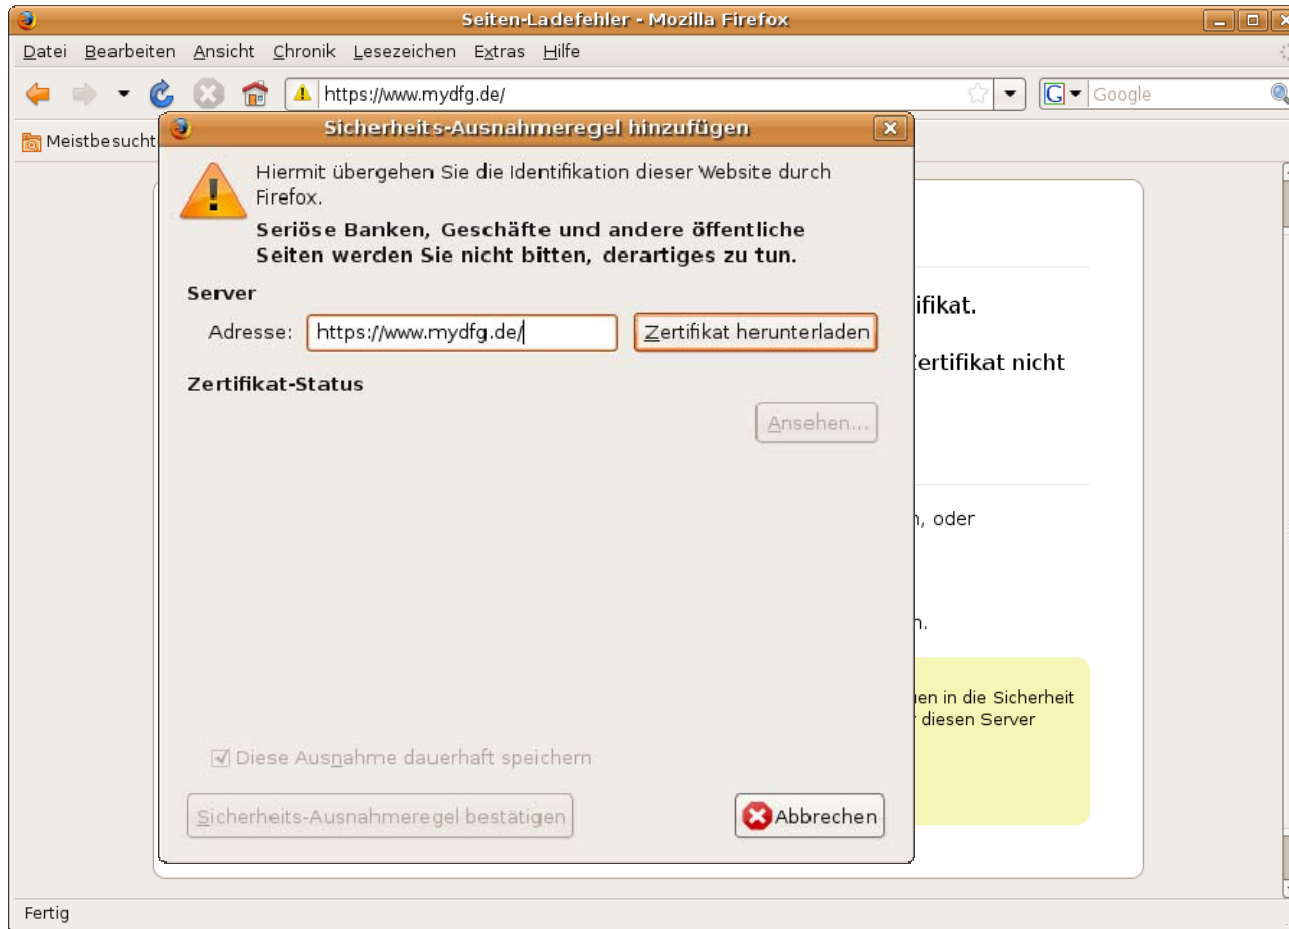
Seiten-Ladefehler - Mozilla Firefox

Datei Bearbeiten Ansicht Chronik Lesezeichen Extras Hilfe

https://www.mydfg.de/

Google

Meistbesucht

Sicherheits-Ausnahmeregel hinzufügen

Hiermit übergehen Sie die Identifikation dieser Website durch Firefox.

Seriöse Banken, Geschäfte und andere öffentliche Seiten werden Sie nicht bitten, derartiges zu tun.

Server

Adresse: https://www.mydfg.de/

Zertifikat herunterladen

Zertifikat-Status

Ansehen...

Diese Ausnahme dauerhaft speichern

Sicherheits-Ausnahmeregel bestätigen

Abbrechen

ifikat.

ertifikat nicht

, oder

.

en in die Sicherheit
diesen Server

Fertig